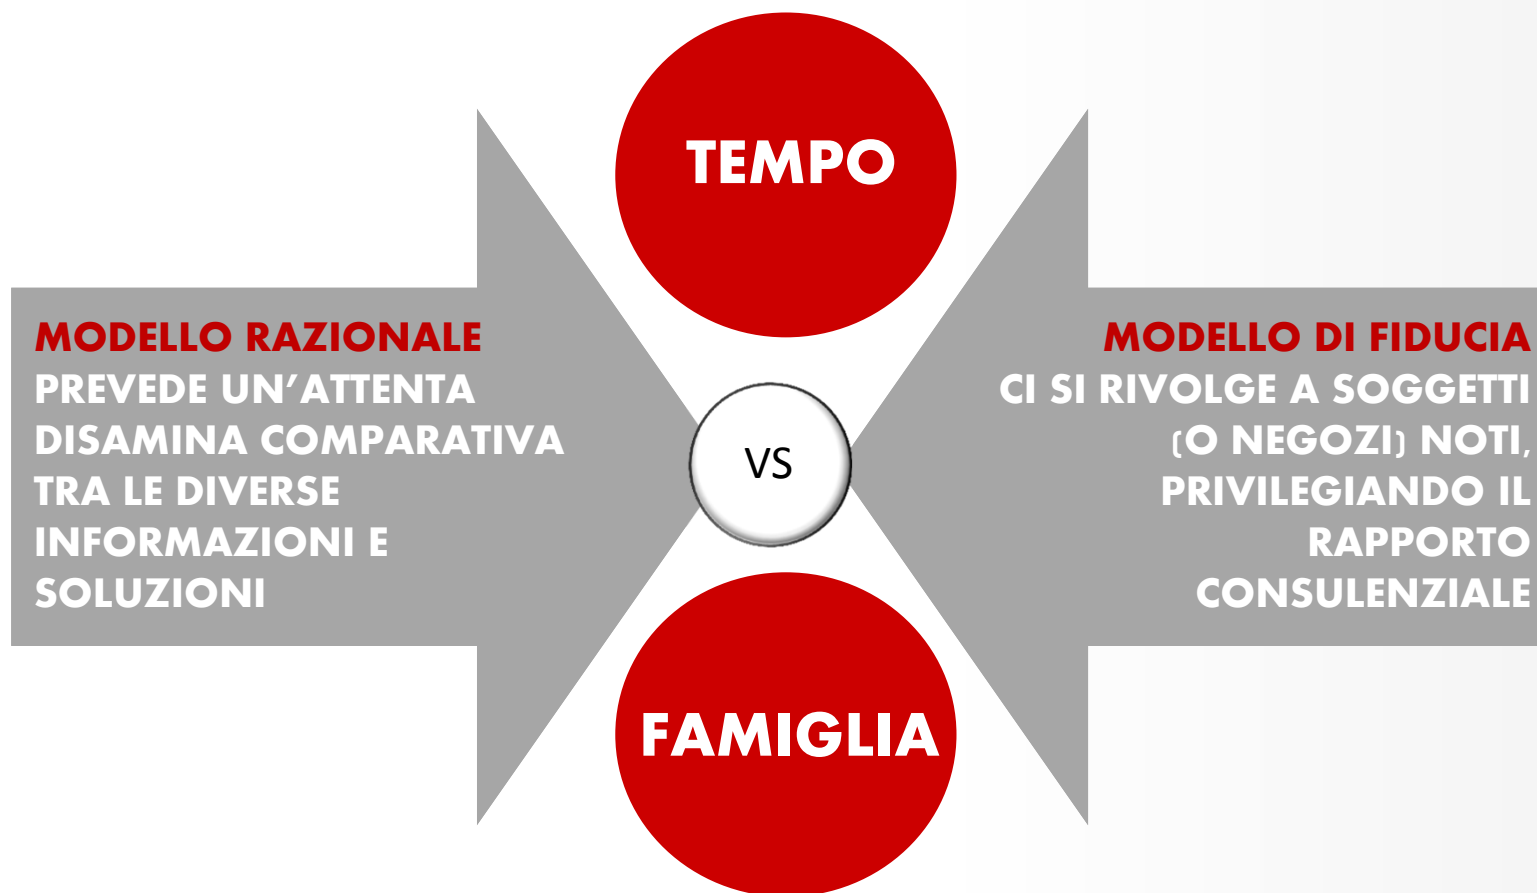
TEMPO

MODELLO RAZIONALE
PREVEDE UN'ATTENTA DISAMINA COMPARATIVA TRA LE DIVERSE INFORMAZIONI E SOLUZIONI

VS

MODELLO DI FIDUCIA
CI SI RIVOLGE A SOGGETTI (O NEGOZI) NOTI, PRIVILEGIANDO IL RAPPORTO CONSULENZIALE

FAMIGLIA